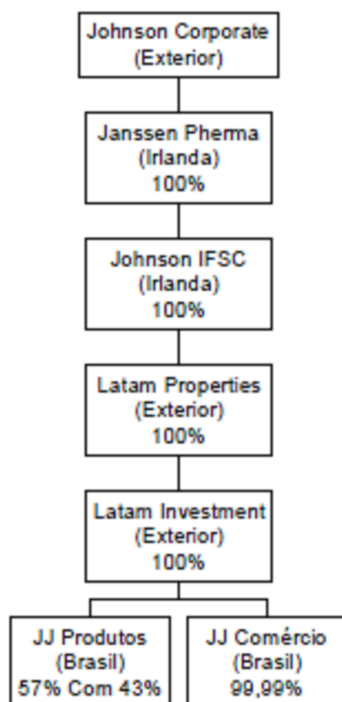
Johnson Corporate
(Exterior)

Janssen Pherma
(Irlanda)
100%

Johnson IFSC
(Irlanda)
100%

Latam Properties
(Exterior)
100%

Latam Investment
(Exterior)
100%

JJ Produtos
(Brasil)
57% Com 43%

JJ Comércio
(Brasil)
99,99%